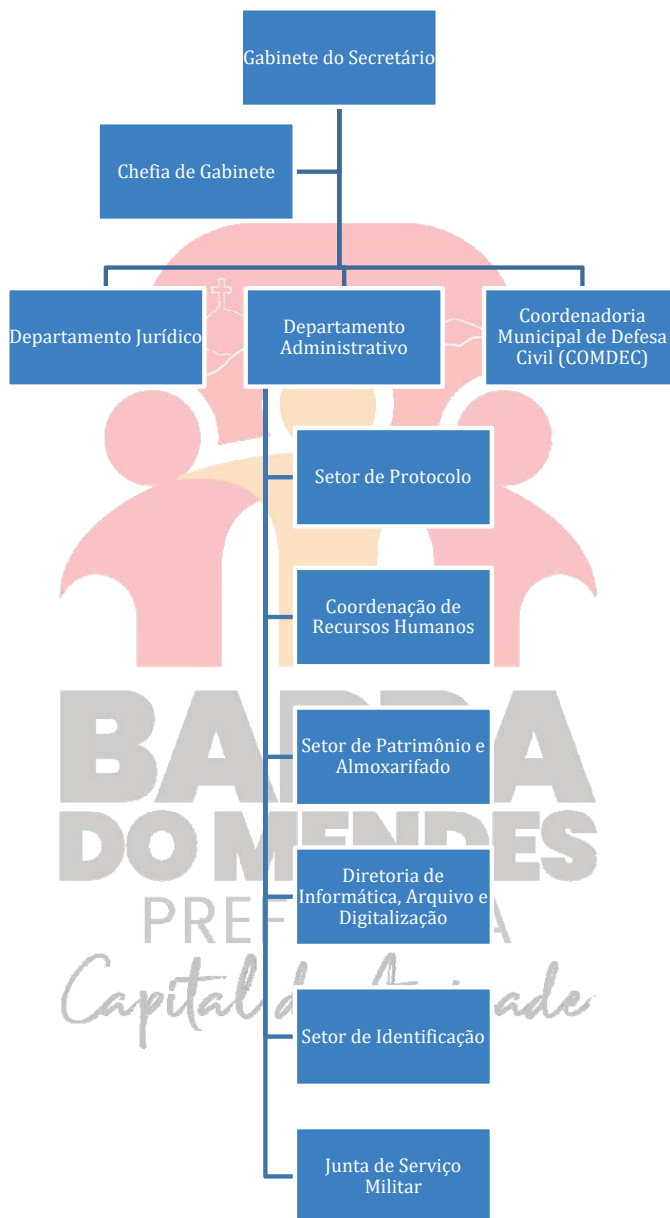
Gabinete do Secretário

Chefia de Gabinete

Departamento Jurídico

Departamento Administrativo

Coordenadoria Municipal de Defesa Civil (COMDEC)

Setor de Protocolo

Coordenação de Recursos Humanos

Setor de Patrimônio e Almoxarifado

Diretoria de Informática, Arquivo e Digitalização

Setor de Identificação

Junta de Serviço Militar

BARRA DO MENDES
PREFEITURA
Capital da Amizade